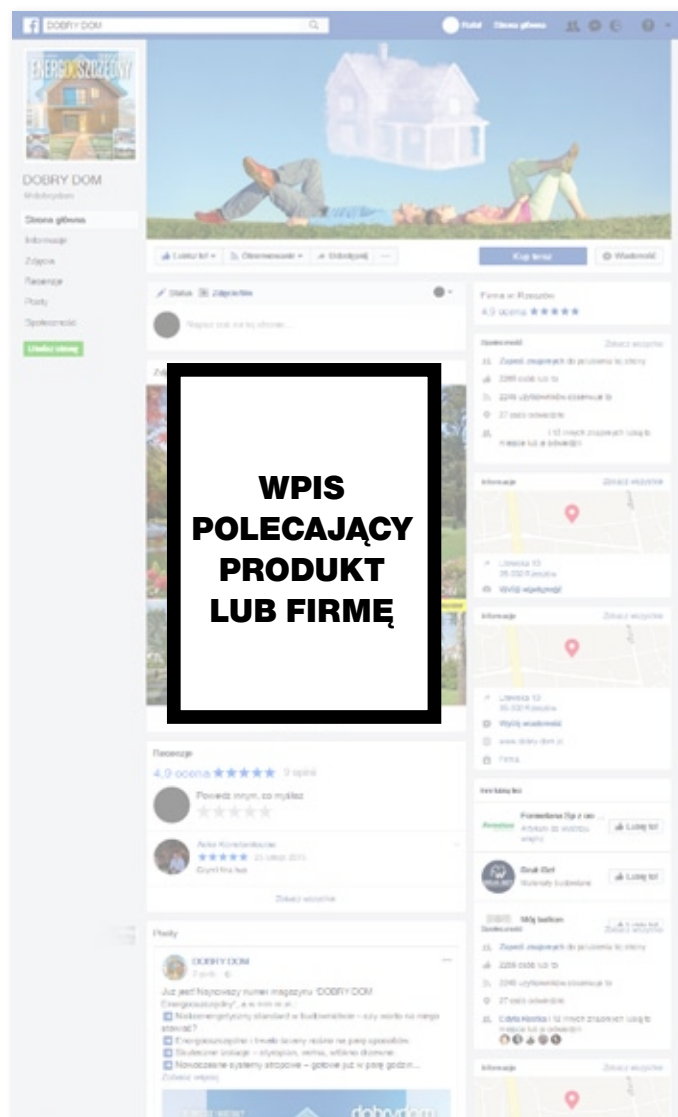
DOBRY DOM

Strona główna

ENERGOOSZCZĘDNY

DOBRY DOM

Strona główna
Informacje
Zdjęcia
Recenzje
Posty
Społeczność

Lubisz to! Obserwowanie Udostępnij

Kup teraz Wiadomość

Status Zdjęcie/film

Napisz coś na tej stronie...

Firma w: Rzeszów
4,9 ocena ★★★★★

Społeczność Zobacz wszystkie

WPIS POLECAJĄCY PRODUKT LUB FIRMĘ

Informacje Zobacz wszystkie

Informacje Zobacz wszystkie

Recenzje
4,9 ocena ★★★★★

Powiedz innym, co myślisz

Zobacz wszystkie

Posty

DOBRY DOM

Już jest! Najnowszy numer magazynu "DOBRY DOM Energooszczędny", a w nim m.in.:

Zobacz więcej

Strony lubiane

Lubisz to!

Lubisz to!

Społeczność Zobacz wszystkie

Informacje Zobacz wszystkie

dobrydom